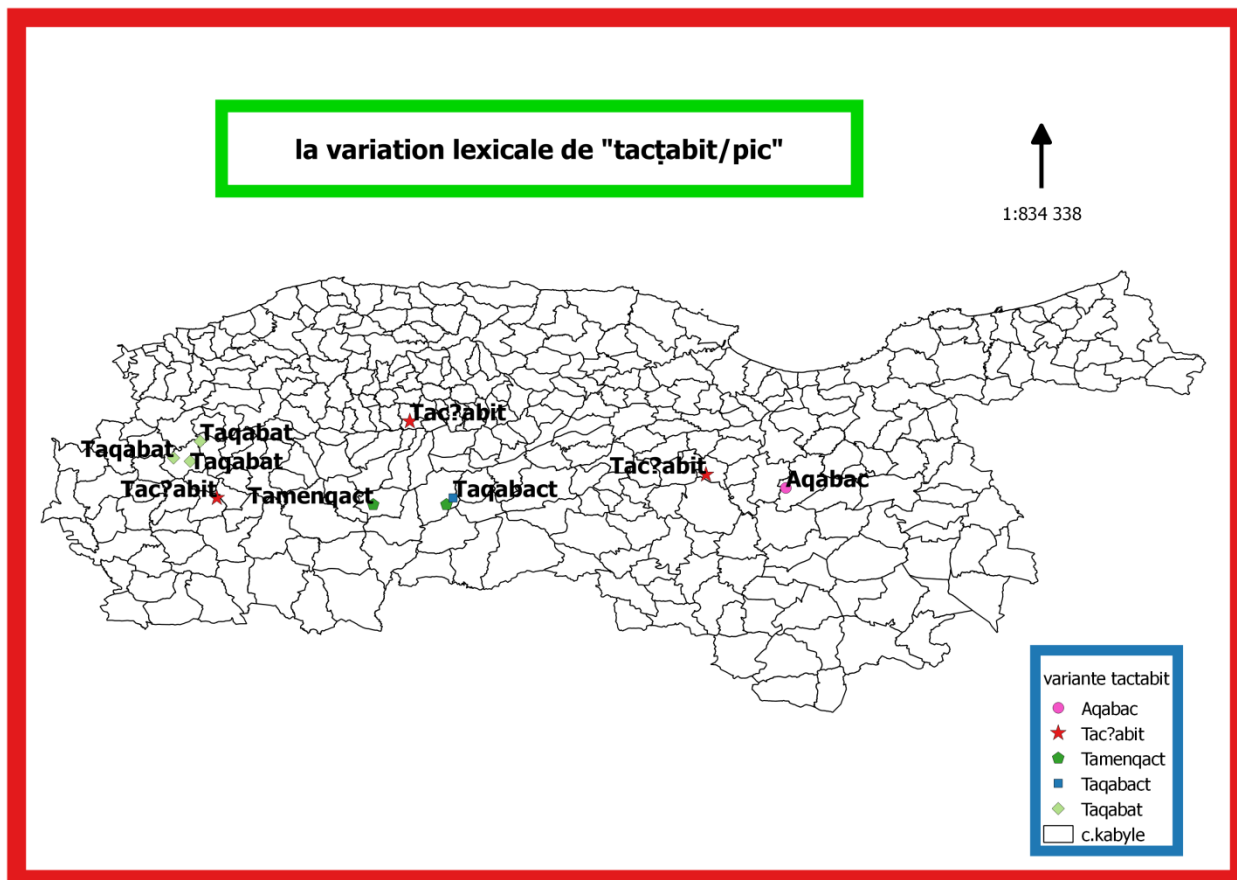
la variation lexicale de "tacṭabit/pic"

1:834 338

Tac?abit

Taqabat

Taqabat

Taqabat

Tac?abit

Tamenqact

Taqabact

Tac?abit

Aqabac

variante tactabit

Aqabac

Tac?abit

Tamenqact

Taqabact

Taqabat

c.kabyle